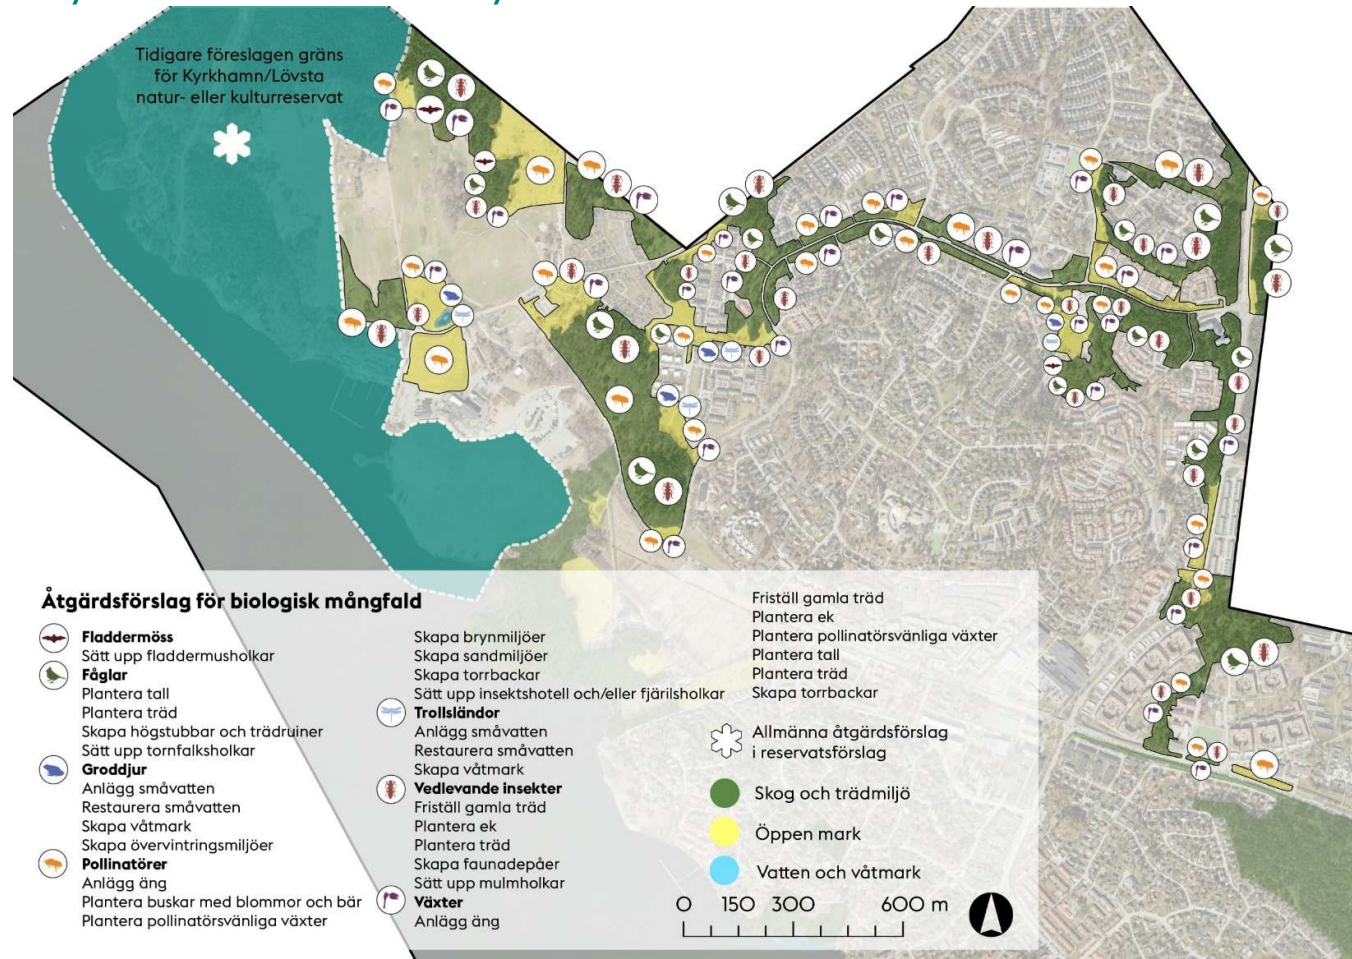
Tidigare föreslagen gräns för Kyrkhamn/Lövsta natur- eller kulturreservat

Åtgärdsförslag för biologisk mångfald

Fladdermöss
Sätt upp fladdermusholkar
Fåglar
Plantera tall
Plantera träd
Skapa högstubbar och trädruiner
Sätt upp tornfalksholkar
Groddjur
Anlägg småvatten
Restaurera småvatten
Skapa våtmark
Skapa övervintringsmiljöer
Pollinatörer
Anlägg äng
Plantera buskar med blommor och bär
Plantera pollinatörsvänliga växter

Skapa brynmiljöer
Skapa sandmiljöer
Skapa torrbackar
Sätt upp insektshotell och/eller fjärilsholkar
Trollsländor
Anlägg småvatten
Restaurera småvatten
Skapa våtmark
Vedlevande insekter
Friställ gamla träd
Plantera ek
Plantera träd
Skapa faunadepåer
Sätt upp mulmholkar
Växter
Anlägg äng

Friställ gamla träd
Plantera ek
Plantera pollinatörsvänliga växter
Plantera tall
Plantera träd
Skapa torrbackar

Allmänna åtgärdsförslag i reservatsförslag
Skog och trädmiljö
Öppen mark
Vatten och våtmark

0 150 300 600 m